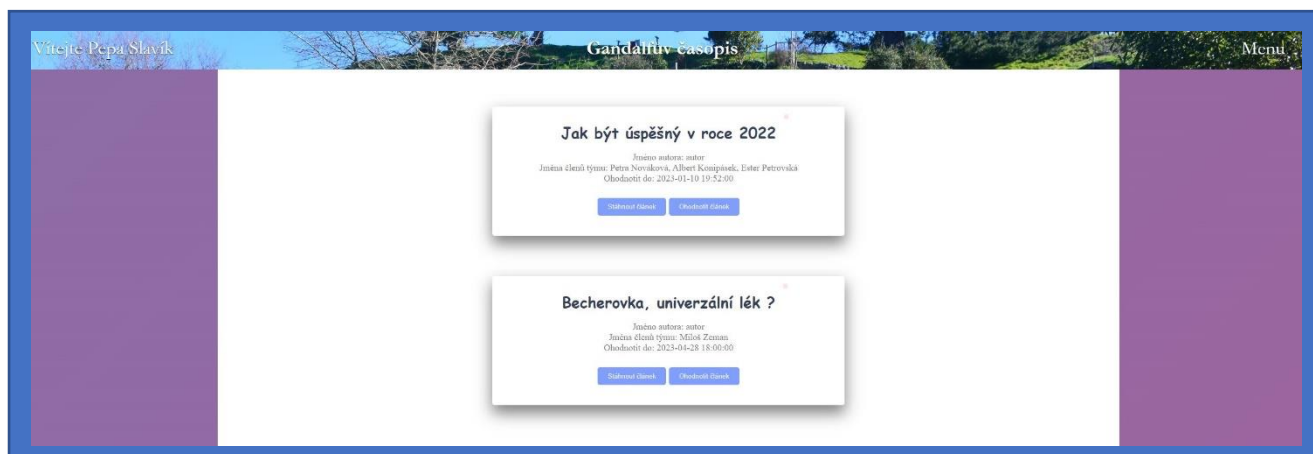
Vítejte Pepa Slavík

Gandalfův časopis

Menu

Jak být úspěšný v roce 2022

Jméno autora: autor
Jména členů týmu: Petra Nováková, Albert Kosipásek, Ester Petrovská
Ohodnotit do: 2023-01-10 19:52:00

Stáhnout článek

Ohodnotit článek

Becherovka, univerzální lék ?

Jméno autora: autor
Jména členů týmu: Miloš Zeman
Ohodnotit do: 2023-04-28 18:00:00

Stáhnout článek

Ohodnotit článek